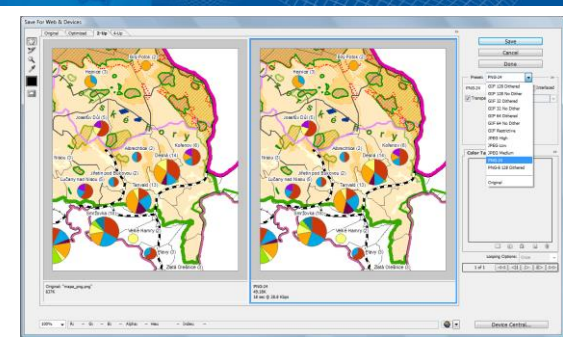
Save For Web & Devices

Original | Optimized | 2-Up | 4-Up

Save
Cancel
Done

Preset: PNG-24

GIF 128 Dithered
GIF 128 No Dither
GIF 32 Dithered
GIF 32 No Dither
GIF 64 Dithered
GIF 64 No Dither
GIF Restrictive
JPEG High
JPEG Low
JPEG Medium
PNG-24
PNG-8 128 Dithered
Original

Hranice (3)
Bílý Potok (1)
Josefův Důl (5)
Albrechtice (2)
Kořenov (6)
Desná (14)
Lučany nad Nisou (5)
Jiřetín pod Bukovou (2)
Tanvald (13)
Smržovka (5)
Velké Hamry (5)
Zlatá Olešnice (1)

Original: "mapa_png.png"
82K

PNG-24
49.18K
18 sec @ 28.8 Kbps

Color Table

Looping Options: Once

1 of 1

100%
R: -- G: -- B: -- Alpha: -- Hex: -- Index: --

Device Central...